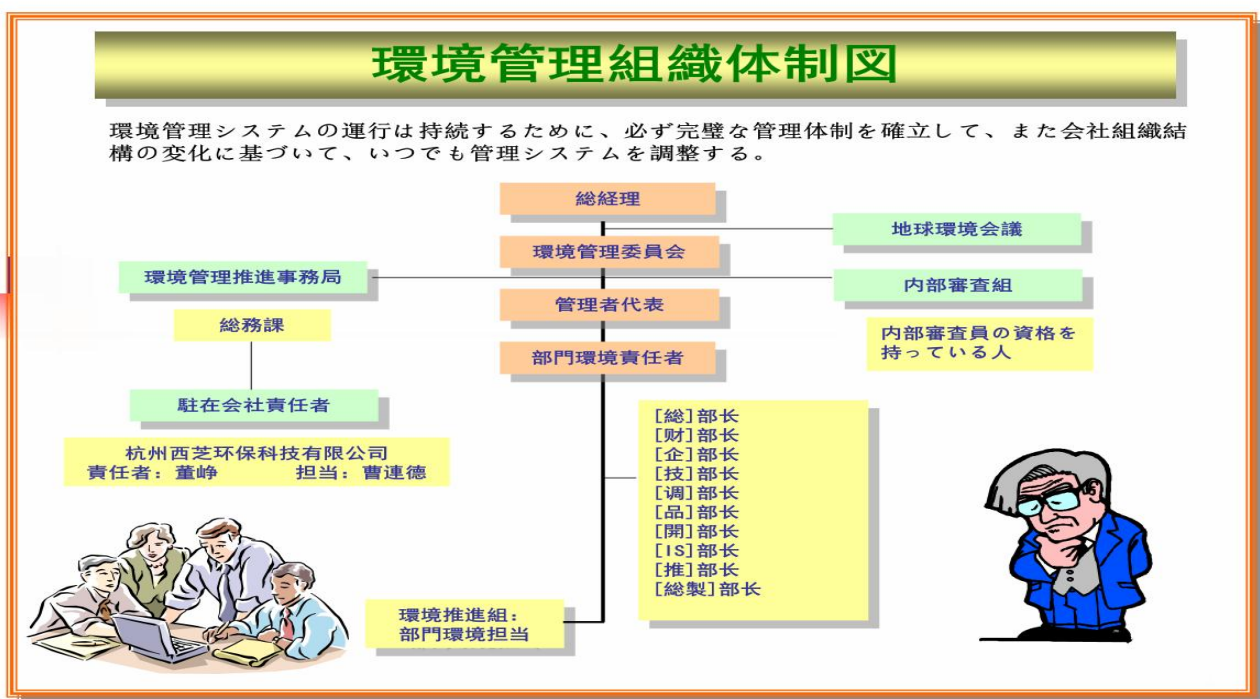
環境管理組織体制図

環境管理システムの運行は持続するために、必ず完璧な管理体制を確立して、また会社組織結構の変化に基づいて、いつでも管理システムを調整する。

総経理

地球環境会議

環境管理委員会

環境管理推進事務局

内部審査組

管理者代表

総務課

内部審査員の資格を持っている人

部門環境責任者

駐在会社責任者

杭州西芝环保科技有限公司
責任者：董峥　　担当：曹連德

[総]部长
[财]部长
[企]部长
[技]部长
[调]部长
[品]部长
[開]部长
[IS]部长
[推]部长
[総製]部长

環境推進組：
部門環境担当